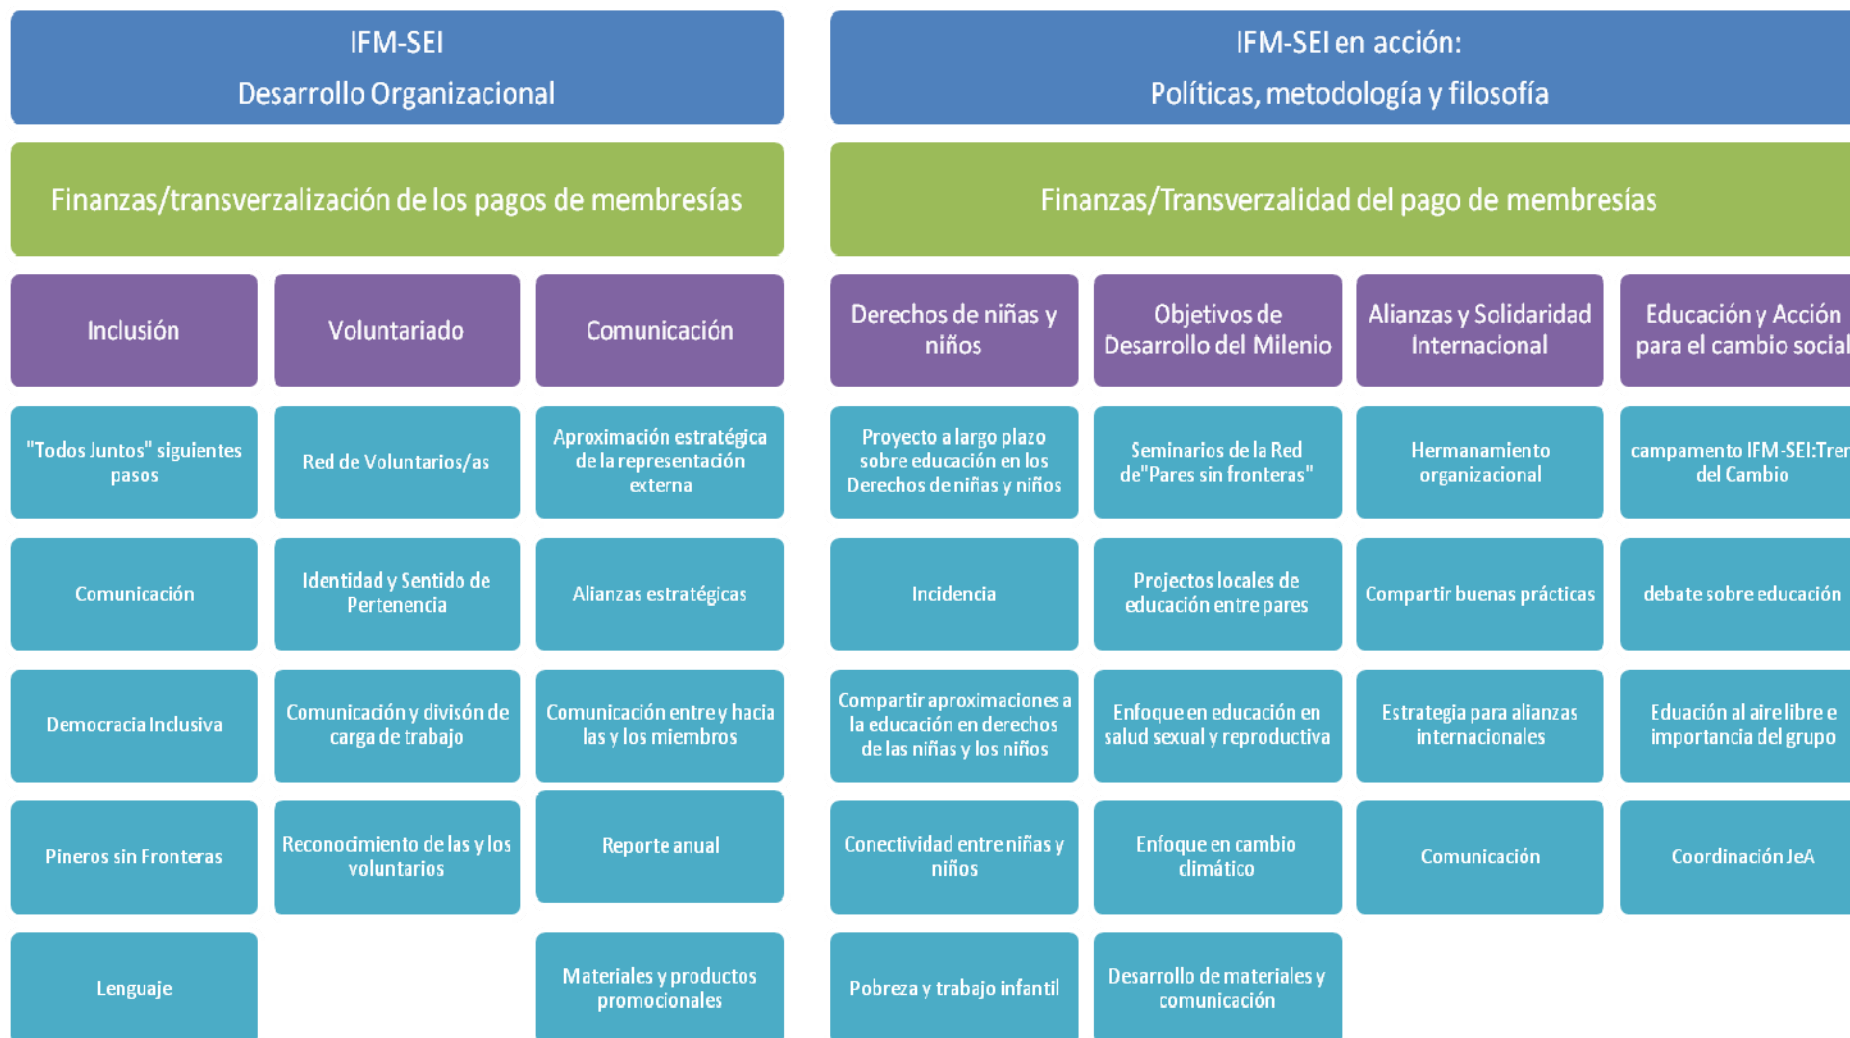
IFM-SEI
Desarrollo Organizacional

Finanzas/transverzalización de los pagos de membresías

Inclusión

"Todos Juntos" siguientes pasos

Comunicación

Democracia Inclusiva

Pineros sin Fronteras

Lenguaje

Voluntariado

Red de Voluntarios/as

Identidad y Sentido de Pertenencia

Comunicación y divisón de carga de trabajo

Reconocimiento de las y los voluntarios

Comunicación

Aproximación estratégica de la representación externa

Alianzas estratégicas

Comunicación entre y hacia las y los miembros

Reporte anual

Materiales y productos promocionales

IFM-SEI en acción:
Políticas, metodología y filosofía

Finanzas/Transverzalidad del pago de membresías

Derechos de niñas y niños

Proyecto a largo plazo sobre educación en los Derechos de niñas y niños

Incidencia

Compartir aproximaciones a la educación en derechos de las niñas y los niños

Conectividad entre niñas y niños

Pobreza y trabajo infantil

Objetivos de Desarrollo del Milenio

Seminarios de la Red de"Pares sin fronteras"

Projectos locales de educación entre pares

Enfoque en educación en salud sexual y reproductiva

Enfoque en cambio climático

Desarrollo de materiales y comunicación

Alianzas y Solidaridad Internacional

Hermanamiento organizacional

Compartir buenas prácticas

Estrategia para alianzas internacionales

Comunicación

Educación y Acción para el cambio social

campamento IFM-SEI:Tre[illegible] del Cambio

debate sobre educación

Eduación al aire libre e importancia del grupo

Coordinación JeA